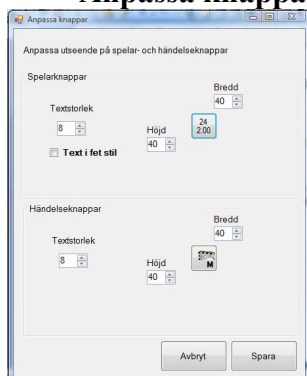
Anpassa knappar

Anpassa knappar

Anpassa utseende på spelar- och händelseknappar

Spelarknappar

Bredd

40

Textstorlek

24
2:00

8

Höjd

40

Text i fet stil

Händelseknappar

Bredd

40

Textstorlek

8

Höjd

M

40

Avbryt

Spara